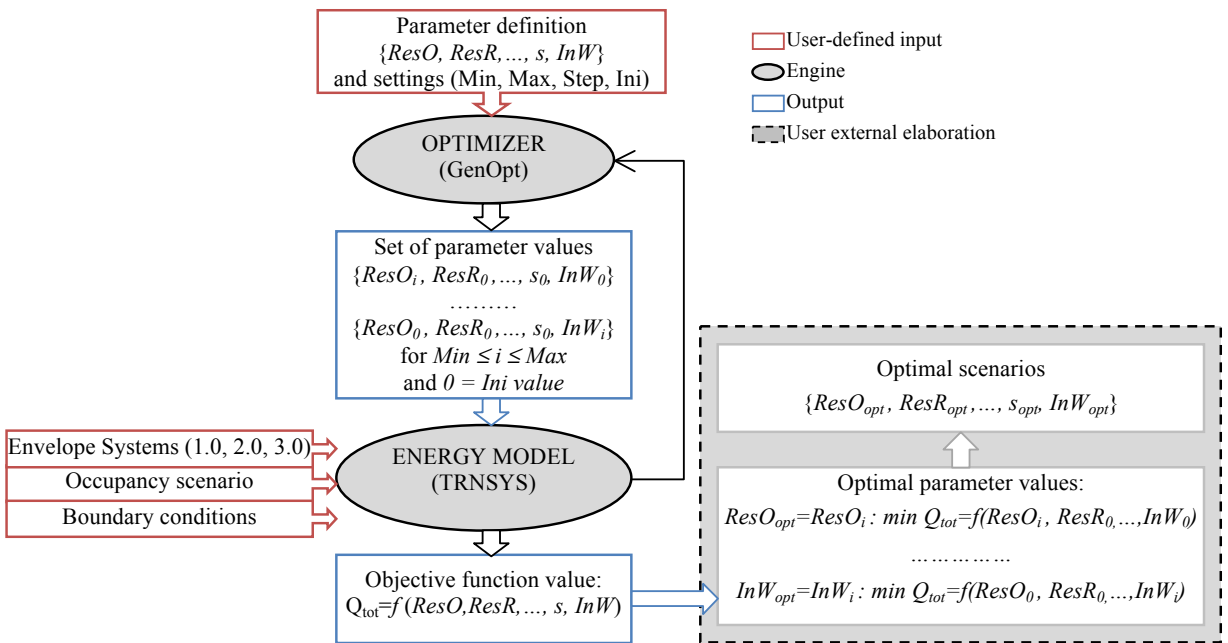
Parameter definition
{ResO, ResR,…, s, InW}
and settings (Min, Max, Step, Ini)

User-defined input
Engine
Output
User external elaboration

OPTIMIZER
(GenOpt)

Set of parameter values
$\{ResO_i, ResR_0, \ldots, s_0, InW_0\}$
………
$\{ResO_0, ResR_0, \ldots, s_0, InW_i\}$
for $Min \leq i \leq Max$
and $0 = Ini\ value$

Optimal scenarios
$\{ResO_{opt}, ResR_{opt}, \ldots, s_{opt}, InW_{opt}\}$

Envelope Systems (1.0, 2.0, 3.0)
Occupancy scenario
Boundary conditions

ENERGY MODEL
(TRNSYS)

Optimal parameter values:
$ResO_{opt}=ResO_i : min\ Q_{tot}=f(ResO_i, ResR_0, \ldots, InW_0)$
……………
$InW_{opt}=InW_i : min\ Q_{tot}=f(ResO_0, ResR_0, \ldots, InW_i)$

Objective function value:
$Q_{tot}=f(ResO, ResR, \ldots, s, InW)$